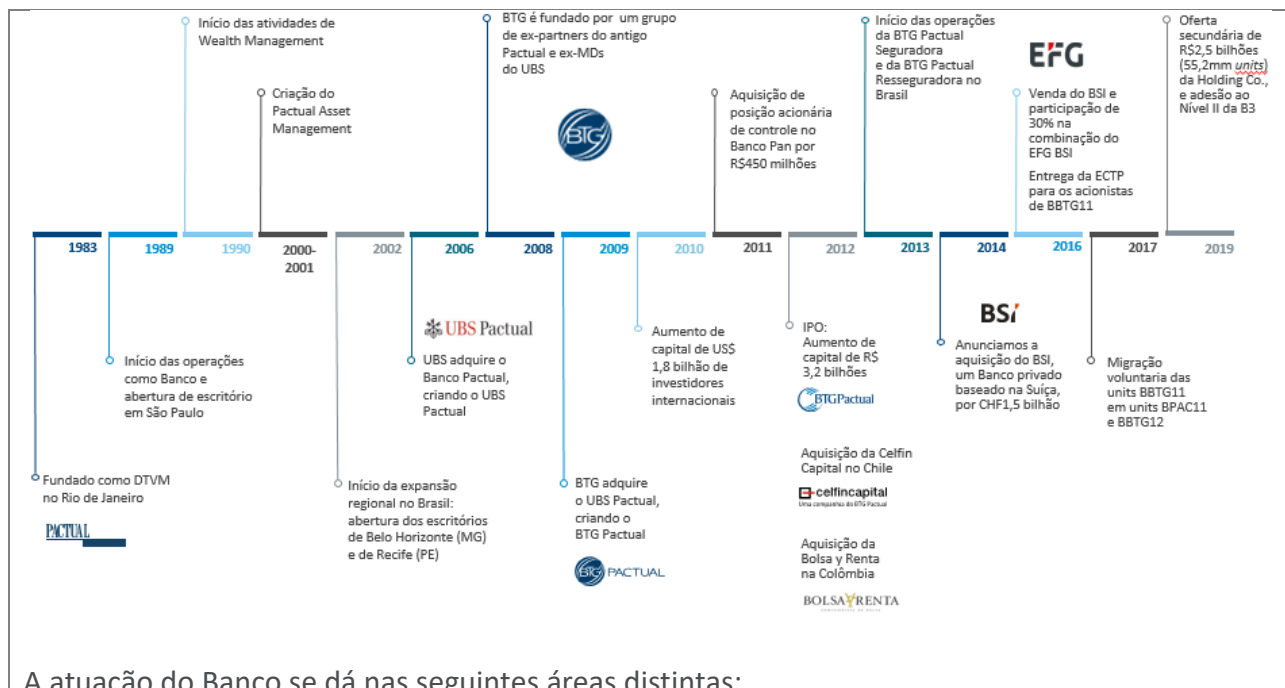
Início das atividades de Wealth Management

Criação do Pactual Asset Management

BTG é fundado por um grupo de ex-partners do antigo Pactual e ex-MDs do UBS

BTG

Aquisição de posição acionária de controle no Banco Pan por R$450 milhões

Início das operações da BTG Pactual Seguradora e da BTG Pactual Resseguradora no Brasil

EFG

Venda do BSI e participação de 30% na combinação do EFG BSI

Entrega da ECTP para os acionistas de BBTG11

Oferta secundária de R$2,5 bilhões (55,2mm units) da Holding Co., e adesão ao Nível II da B3

1983 1989 1990 2000-2001 2002 2006 2008 2009 2010 2011 2012 2013 2014 2016 2017 2019

Fundado como DTVM no Rio de Janeiro

PACTUAL

Início das operações como Banco e abertura de escritório em São Paulo

Início da expansão regional no Brasil: abertura dos escritórios de Belo Horizonte (MG) e de Recife (PE)

UBS Pactual

UBS adquire o Banco Pactual, criando o UBS Pactual

BTG adquire o UBS Pactual, criando o BTG Pactual

BTG PACTUAL

Aumento de capital de US$ 1,8 bilhão de investidores internacionais

IPO: Aumento de capital de R$ 3,2 bilhões

BTGPactual

Aquisição da Celfin Capital no Chile

celfincapital
Uma companhia do BTG Pactual

Aquisição da Bolsa y Renta na Colômbia

BOLSA Y RENTA

BSI

Anunciamos a aquisição do BSI, um Banco privado baseado na Suíça, por CHF1,5 bilhão

Migração voluntaria das units BBTG11 em units BPAC11 e BBTG12

A atuação do Banco se dá nas seguintes áreas distintas: